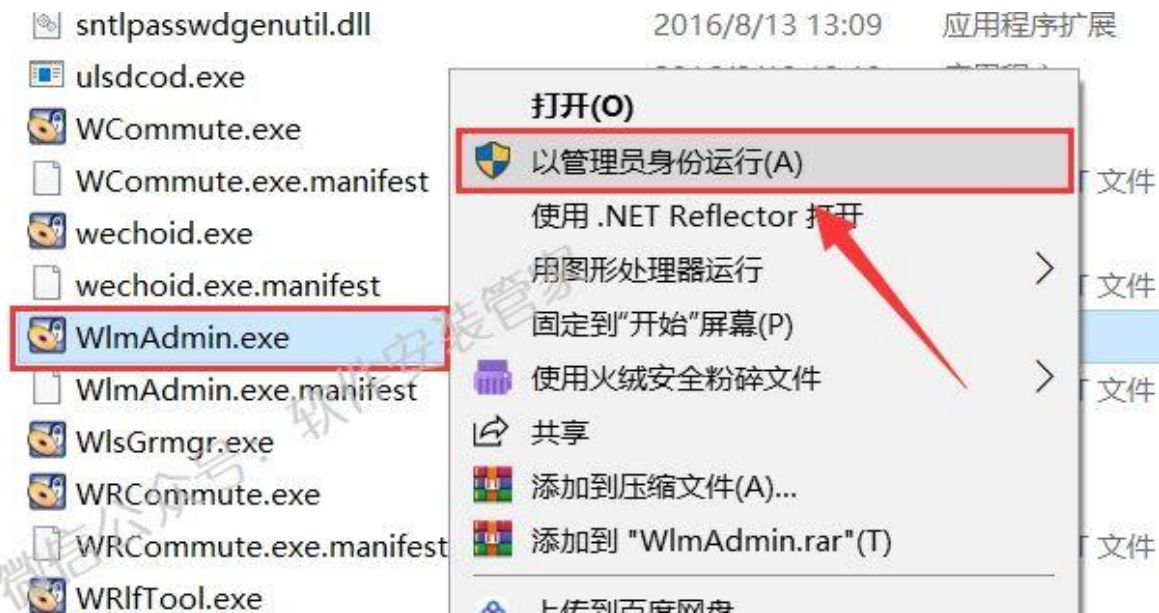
sntlpasswdgenutil.dll 2016/8/13 13:09 应用程序扩展
ulsdcod.exe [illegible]
WCommute.exe
WCommute.exe.manifest 文件
wechoid.exe
wechoid.exe.manifest 文件
WlmAdmin.exe
WlmAdmin.exe.manifest 文件
WlsGrmgr.exe
WRCommute.exe
WRCommute.exe.manifest 文件
WRlfTool.exe

打开(O)
以管理员身份运行(A)
使用 .NET Reflector 打开
用图形处理器运行
固定到"开始"屏幕(P)
使用火绒安全粉碎文件
共享
添加到压缩文件(A)...
添加到 "WlmAdmin.rar"(T)
上传到百度网盘

微信公众号：软件安装管家